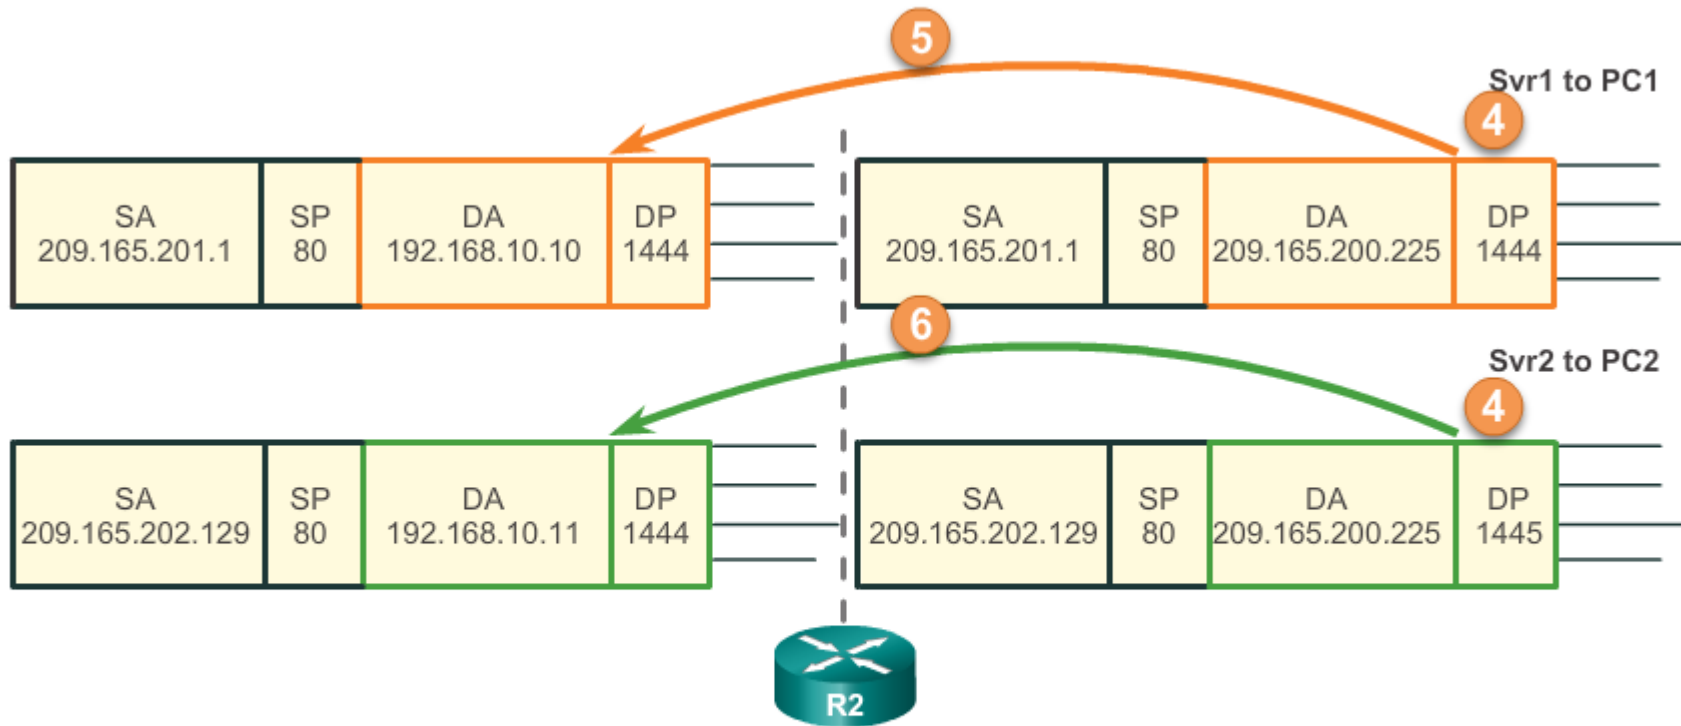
5

Svr1 to PC1

4

| SA 209.165.201.1 | SP 80 | DA 192.168.10.10 | DP 1444 |
|---|---|---|---|

| SA 209.165.201.1 | SP 80 | DA 209.165.200.225 | DP 1444 |
|---|---|---|---|

6

Svr2 to PC2

4

| SA 209.165.202.129 | SP 80 | DA 192.168.10.11 | DP 1444 |
|---|---|---|---|

| SA 209.165.202.129 | SP 80 | DA 209.165.200.225 | DP 1445 |
|---|---|---|---|

R2